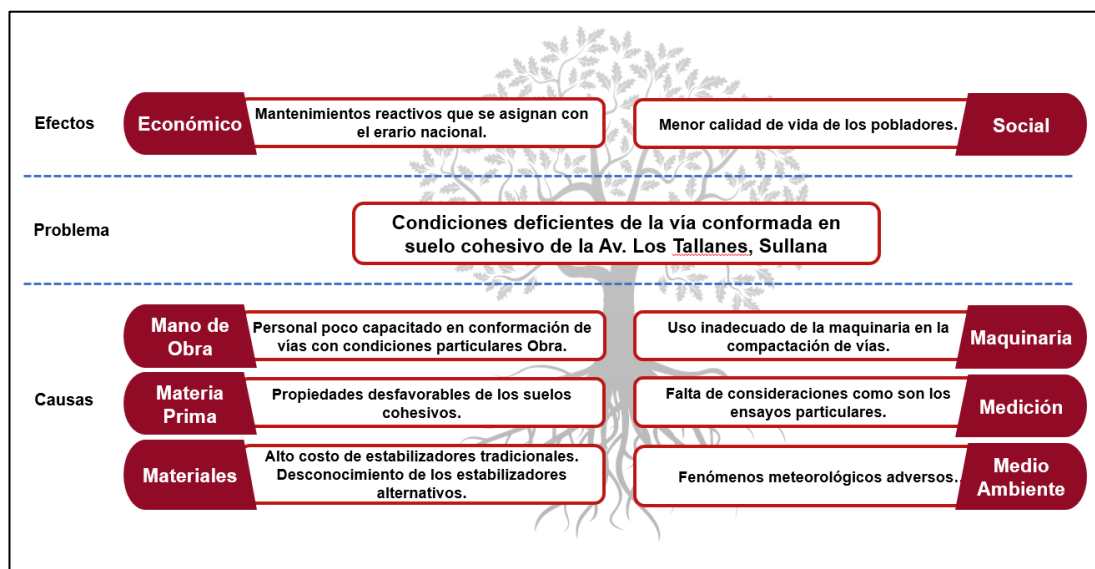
Efectos

Económico

Mantenimientos reactivos que se asignan con el erario nacional.

Menor calidad de vida de los pobladores.

Social

Problema

Condiciones deficientes de la vía conformada en suelo cohesivo de la Av. Los Tallanes, Sullana

Causas

Mano de Obra

Personal poco capacitado en conformación de vías con condiciones particulares Obra.

Uso inadecuado de la maquinaria en la compactación de vías.

Maquinaria

Materia Prima

Propiedades desfavorables de los suelos cohesivos.

Falta de consideraciones como son los ensayos particulares.

Medición

Materiales

Alto costo de estabilizadores tradicionales. Desconocimiento de los estabilizadores alternativos.

Fenómenos meteorológicos adversos.

Medio Ambiente